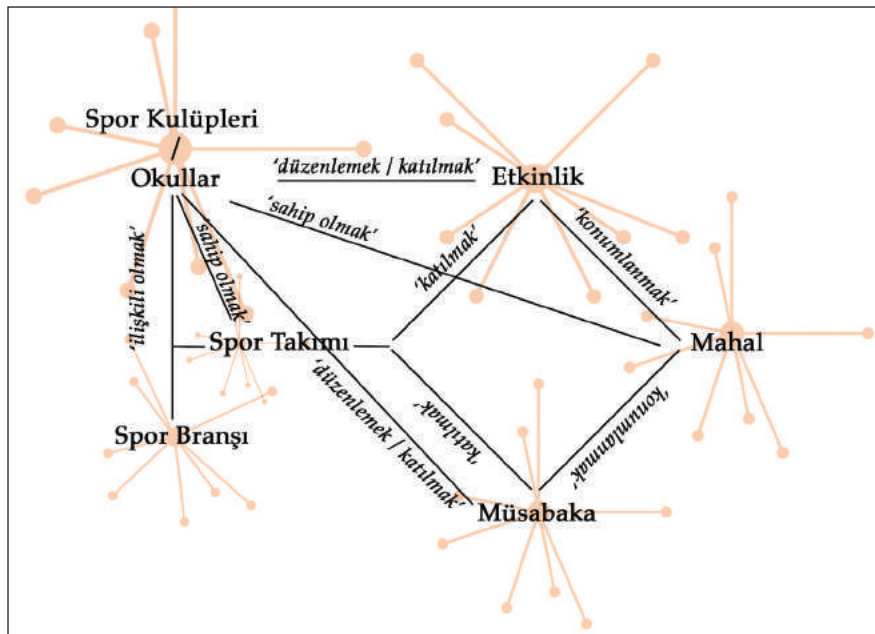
Spor Kulüpleri
/
Okullar

'düzenlemek / katılmak'

Etkinlik

'sahip olmak'

'ilişkili olmak'

'sahip olmak'

'katılmak'

'konumlanmak'

Spor Takımı

Mahal

'düzenlemek / katılmak'

'katılmak'

'konumlanmak'

Spor Branşı

Müsabaka